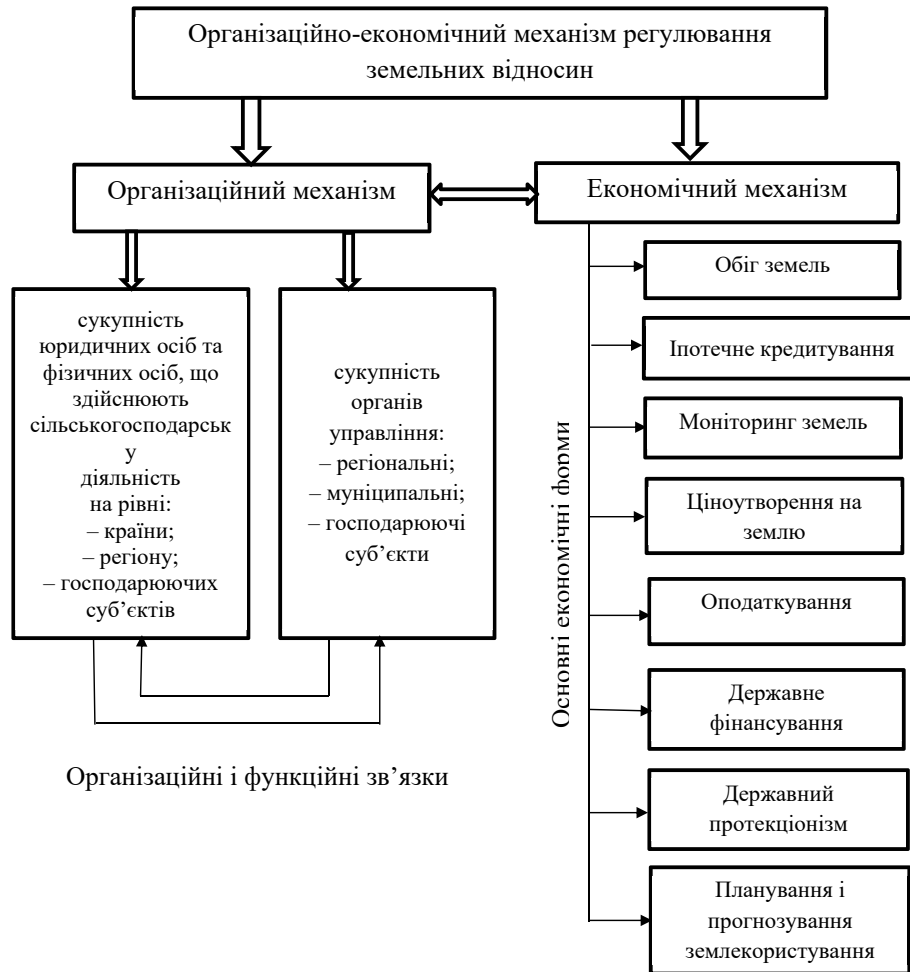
Організаційно-економічний механізм регулювання земельних відносин

Організаційний механізм

Економічний механізм

сукупність юридичних осіб та фізичних осіб, що здійснюють сільськогосподарськ у діяльність на рівні:
– країни;
– регіону;
– господарюючих суб'єктів

сукупність органів управління:
– регіональні;
– муніципальні;
– господарюючі суб'єкти

Організаційні і функційні зв'язки

Основні економічні форми

Обіг земель

Іпотечне кредитування

Моніторинг земель

Ціноутворення на землю

Оподаткування

Державне фінансування

Державний протекціонізм

Планування і прогнозування землекористування